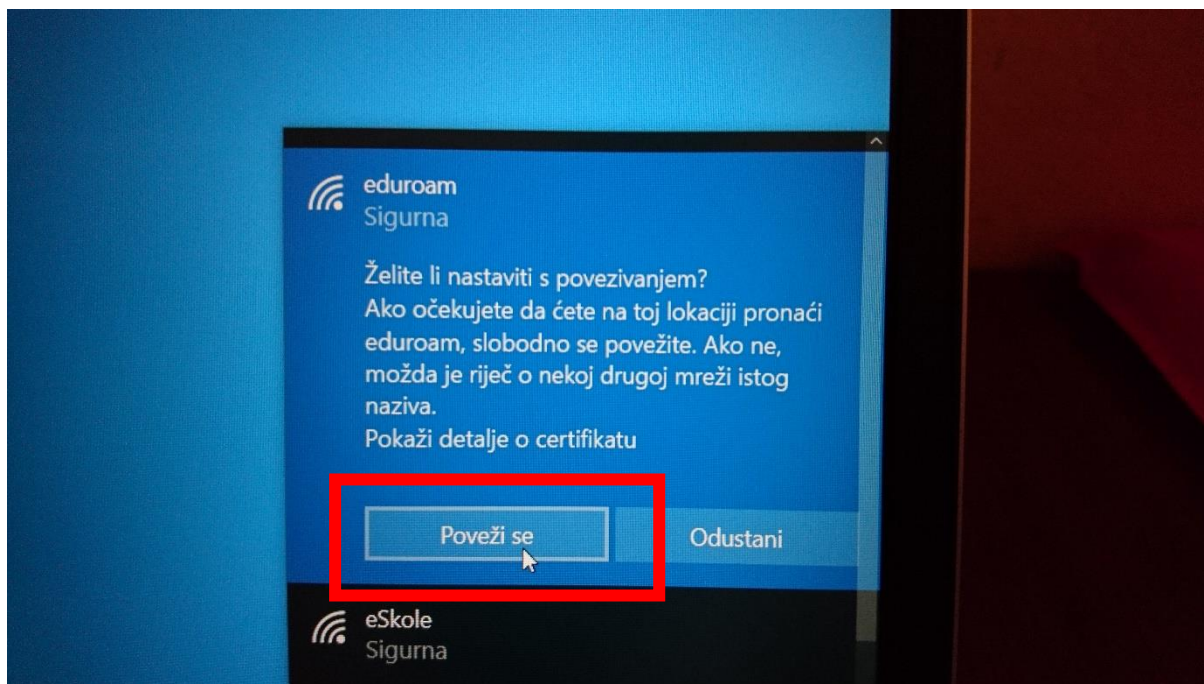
eduroam
Sigurna

Želite li nastaviti s povezivanjem?
Ako očekujete da ćete na toj lokaciji pronaći eduroam, slobodno se povežite. Ako ne, možda je riječ o nekoj drugoj mreži istog naziva.
Pokaži detalje o certifikatu

Poveži se

Odustani

eSkole
Sigurna